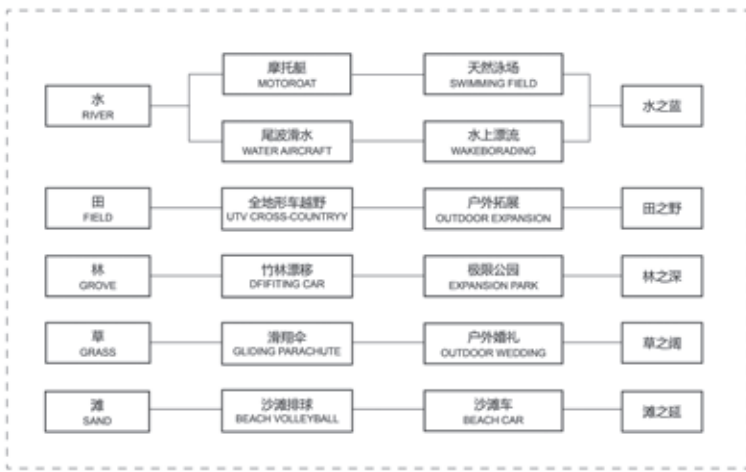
水
RIVER

摩托艇
MOTOROAT

天然泳场
SWIMMING FIELD

尾波滑水
WATER AIRCRAFT

水上漂流
WAKEBORADING

水之蓝

田
FIELD

全地形车越野
UTV CROSS-COUNTRYY

户外拓展
OUTDOOR EXPANSION

田之野

林
GROVE

竹林漂移
DFIFITING CAR

极限公园
EXPANSION PARK

林之深

草
GRASS

滑翔伞
GLIDING PARACHUTE

户外婚礼
OUTDOOR WEDDING

草之阔

滩
SAND

沙滩排球
BEACH VOLLEYBALL

沙滩车
BEACH CAR

滩之延